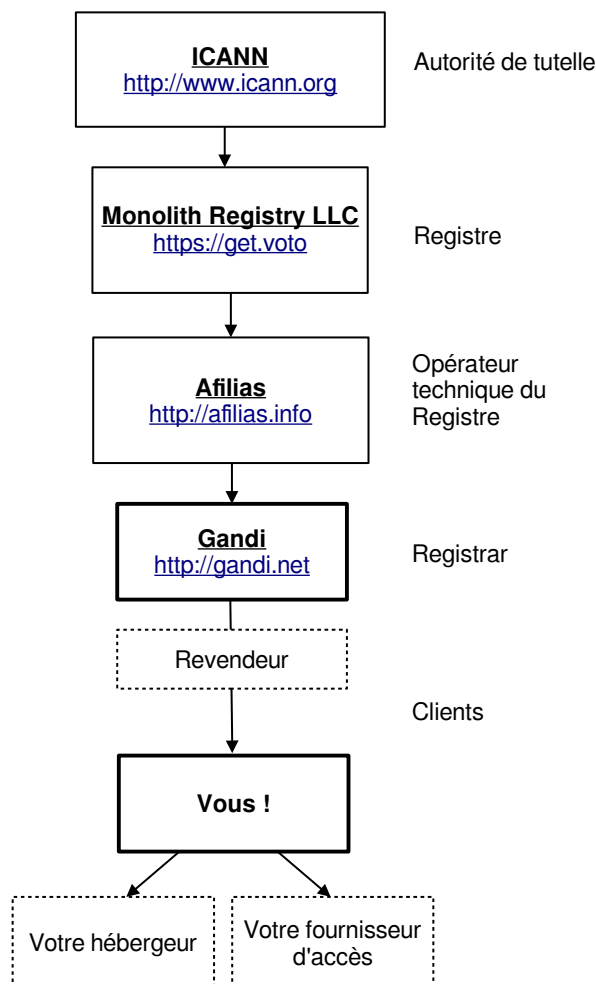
ICANN
http://www.icann.org

Autorité de tutelle

Monolith Registry LLC
https://get.voto

Registre

Afilias
http://afilias.info

Opérateur technique du Registre

Gandi
http://gandi.net

Registrar

Revendeur

Clients

Vous !

Votre hébergeur

Votre fournisseur d'accès